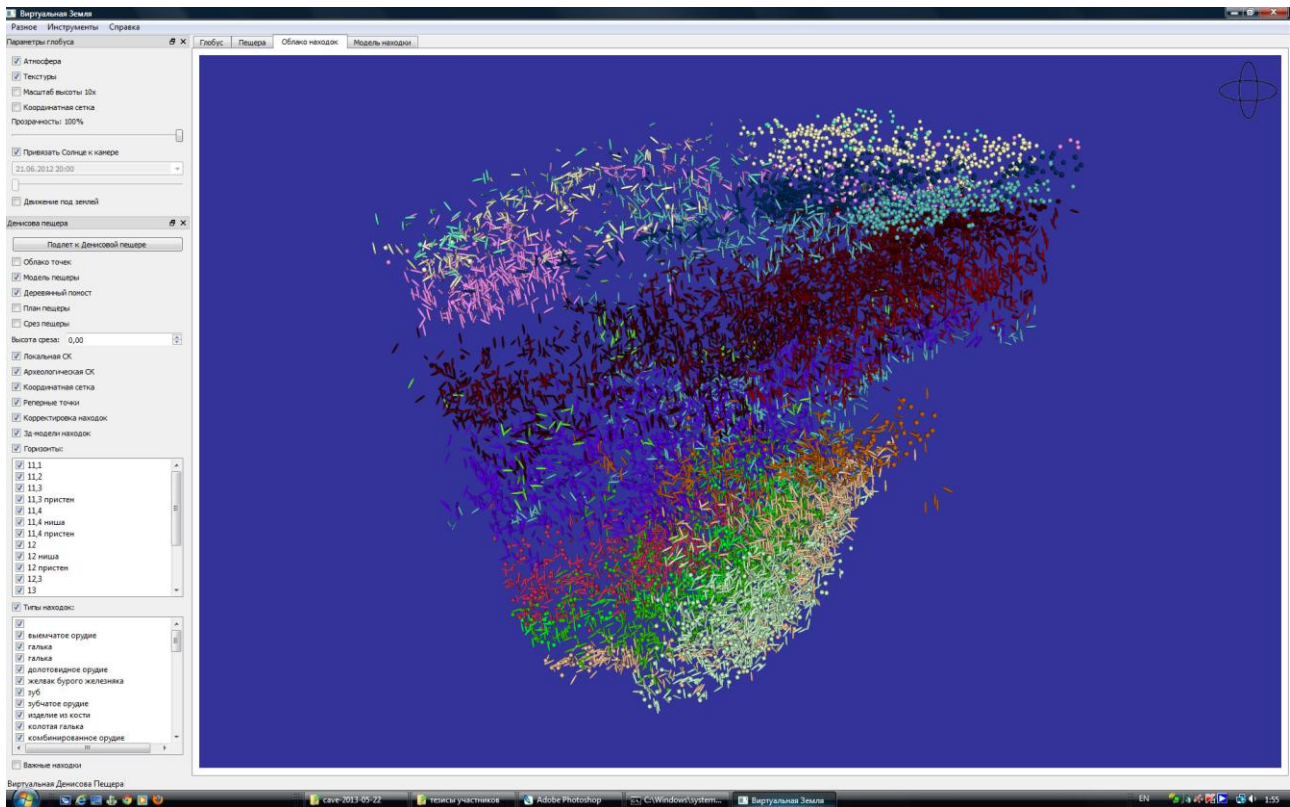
Виртуальная Земля

Разное Инструменты Справка

Параметры глобуса

Атмосфера

Текстуры

Масштаб высоты 10x

Координатная сетка

Прозрачность: 100%

Привязать Солнце к камере

21.06.2012 20:00

Движение под землей

Денисова пещера

Подлет к Денисовой пещере

Облако точек

Модель пещеры

Деревянный помост

План пещеры

Срез пещеры

Высота среза: 0,00

Локальная СК

Археологическая СК

Координатная сетка

Реперные точки

Корректировка находок

3д-модели находок

Горизонты:

11,1
11,2
11,3
11,3 пристен
11,4
11,4 ниша
11,4 пристен
12
12 ниша
12 пристен
12,3
13

Типы находок:

выемчатое орудие
галька
галька
долотовидное орудие
желвак бурого железняка
зуб
зубчатое орудие
изделие из кости
колотая галька
комбинированное орудие

Важные находки

Виртуальная Денисова Пещера

Глобус | Пещера | Облако находок | Модель находки

cave-2013-05-22 | тезисы участников | Adobe Photoshop | C:\Windows\system... | Виртуальная Земля

EN 1:55